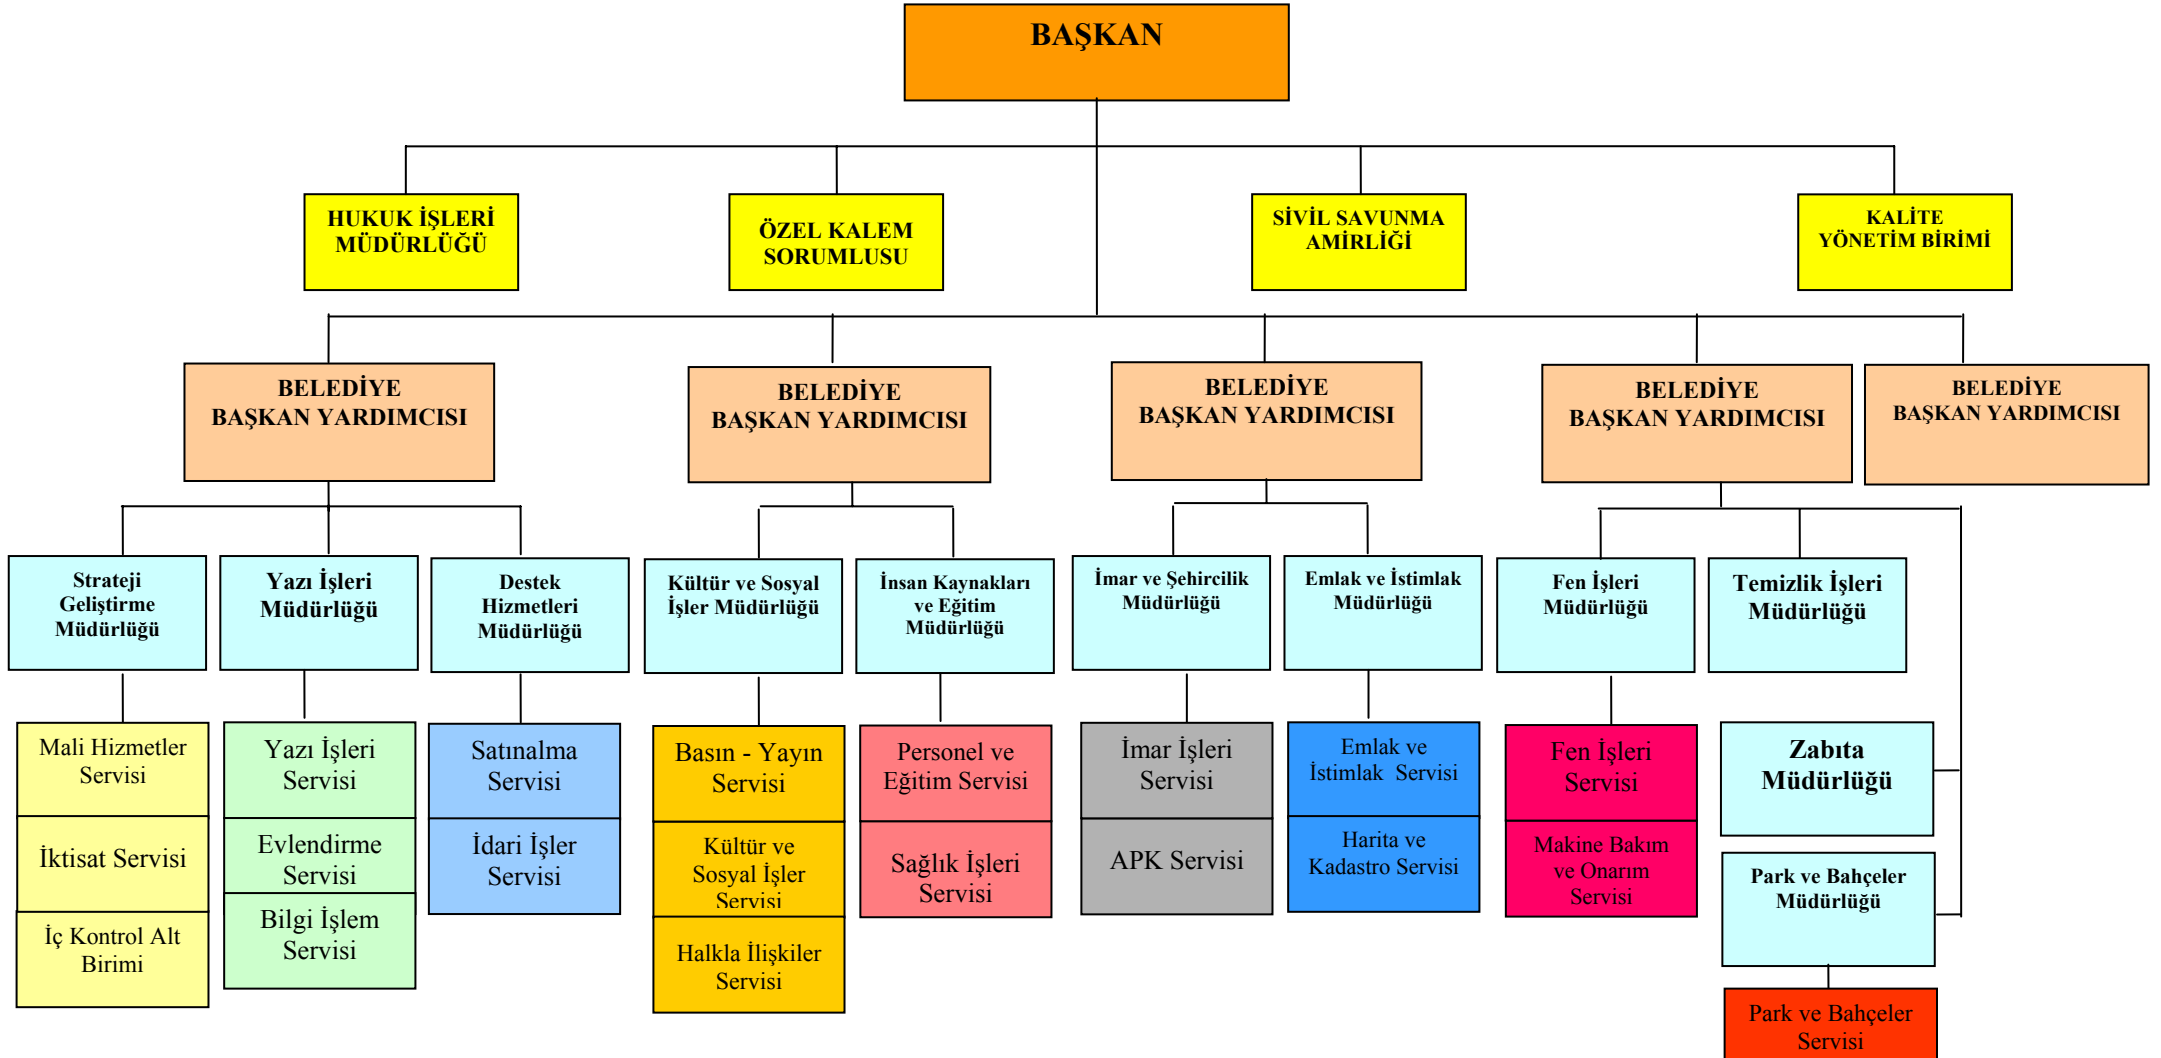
BAŞKAN

HUKUK İŞLERİ MÜDÜRLÜĞÜ

ÖZEL KALEM SORUMLUSU

SİVİL SAVUNMA AMİRLİĞİ

KALİTE YÖNETİM BİRİMİ

BELEDİYE BAŞKAN YARDIMCISI

BELEDİYE BAŞKAN YARDIMCISI

BELEDİYE BAŞKAN YARDIMCISI

BELEDİYE BAŞKAN YARDIMCISI

BELEDİYE BAŞKAN YARDIMCISI

Strateji Geliştirme Müdürlüğü

Yazı İşleri Müdürlüğü

Destek Hizmetleri Müdürlüğü

Kültür ve Sosyal İşler Müdürlüğü

İnsan Kaynakları ve Eğitim Müdürlüğü

İmar ve Şehircilik Müdürlüğü

Emlak ve İstimlak Müdürlüğü

Fen İşleri Müdürlüğü

Temizlik İşleri Müdürlüğü

Mali Hizmetler Servisi

İktisat Servisi

İç Kontrol Alt Birimi

Yazı İşleri Servisi

Evlendirme Servisi

Bilgi İşlem Servisi

Satınalma Servisi

İdari İşler Servisi

Basın - Yayın Servisi

Kültür ve Sosyal İşler Servisi

Halkla İlişkiler Servisi

Personel ve Eğitim Servisi

Sağlık İşleri Servisi

İmar İşleri Servisi

APK Servisi

Emlak ve İstimlak Servisi

Harita ve Kadastro Servisi

Fen İşleri Servisi

Makine Bakım ve Onarım Servisi

Zabıta Müdürlüğü

Park ve Bahçeler Müdürlüğü

Park ve Bahçeler Servisi